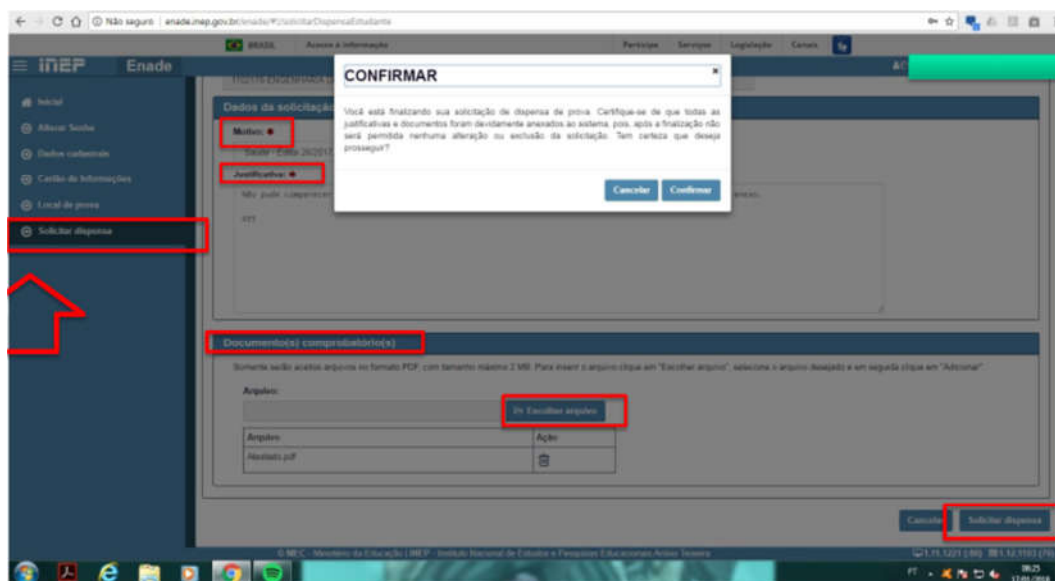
Não seguro | enade.inep.gov.br/enade/#!/solicitarDispensaEstudante

BRASIL Acesso à informação Participe Serviços Legislação Canais

INEP Enade

Início
Alterar Senha
Dados cadastrais
Cartão de Informações
Local de prova
Solicitar dispensa

Dados da solicitação
Motivo: *
Saúde - Efita 20/2017
Justificativa: *
Não pude comparecer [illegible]
ttt

CONFIRMAR

Você está finalizando sua solicitação de dispensa da prova. Certifique-se de que todas as justificativas e documentos foram devidamente anexados ao sistema, pois, após a finalização não será permitida nenhuma alteração ou exclusão da solicitação. Tem certeza que deseja prosseguir?

Cancelar Confirmar

Documento(s) comprobatório(s)

Somente serão aceitos arquivos no formato PDF, com tamanho máximo 2 MB. Para inserir o arquivo clique em "Escolher arquivo", selecione o arquivo desejado e em seguida clique em "Adicionar".

Arquivo:
Escolher arquivo

| Arquivo | Ação |
|---|---|
| Atestado.pdf | |

Cancelar Solicitar dispensa

© MEC - Ministério da Educação | INEP - Instituto Nacional de Estudos e Pesquisas Educacionais Anísio Teixeira

1.11.1221 (86) 1.12.1193 (79)

PT 08:25